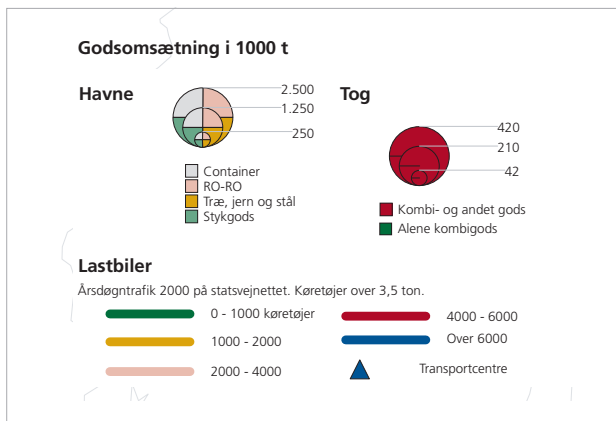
Godsomsætning i 1000 t

Havne

2.500
1.250
250

Container
RO-RO
Træ, jern og stål
Stykgods

Tog

420
210
42

Kombi- og andet gods
Alene kombigods

Lastbiler

Årsdøgntrafik 2000 på statsvejnettet. Køretøjer over 3,5 ton.

0 - 1000 køretøjer
1000 - 2000
2000 - 4000
4000 - 6000
Over 6000
Transportcentre